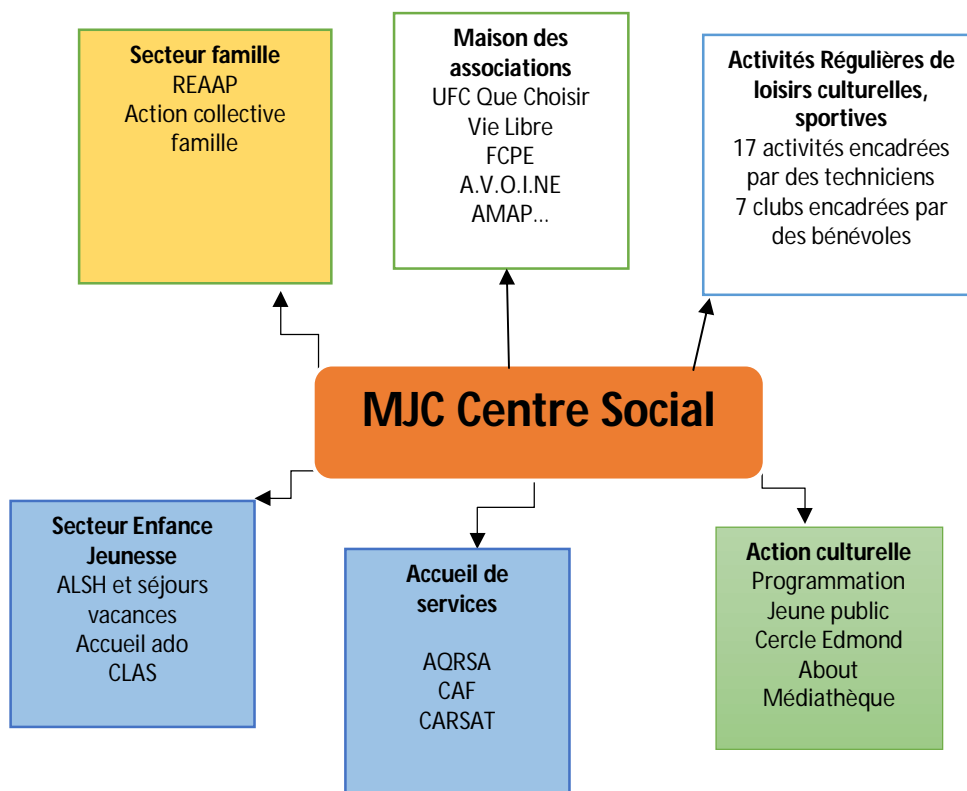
Secteur famille
REAAP
Action collective famille

Maison des associations
UFC Que Choisir
Vie Libre
FCPE
A.V.O.I.NE
AMAP…

Activités Régulières de loisirs culturelles, sportives
17 activités encadrées par des techniciens
7 clubs encadrées par des bénévoles

MJC Centre Social

Secteur Enfance Jeunesse
ALSH et séjours vacances
Accueil ado
CLAS

Accueil de services
AQRSA
CAF
CARSAT

Action culturelle
Programmation
Jeune public
Cercle Edmond About
Médiathèque